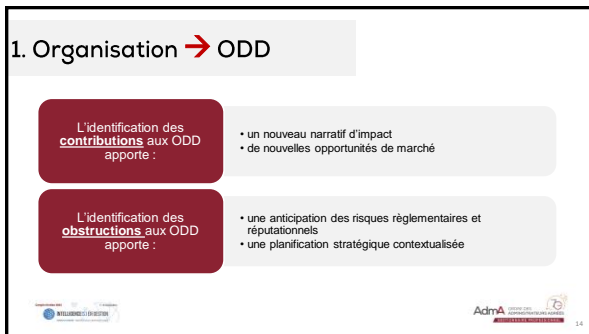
1. Organisation → ODD

L'identification des **contributions** aux ODD apporte :

• un nouveau narratif d'impact
• de nouvelles opportunités de marché

L'identification des **obstructions** aux ODD apporte :

• une anticipation des risques règlementaires et réputationnels
• une planification stratégique contextualisée

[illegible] INTELLIGENCE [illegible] EN GESTION

AdmA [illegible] ADMINISTRATEURS AGRÉÉS

14